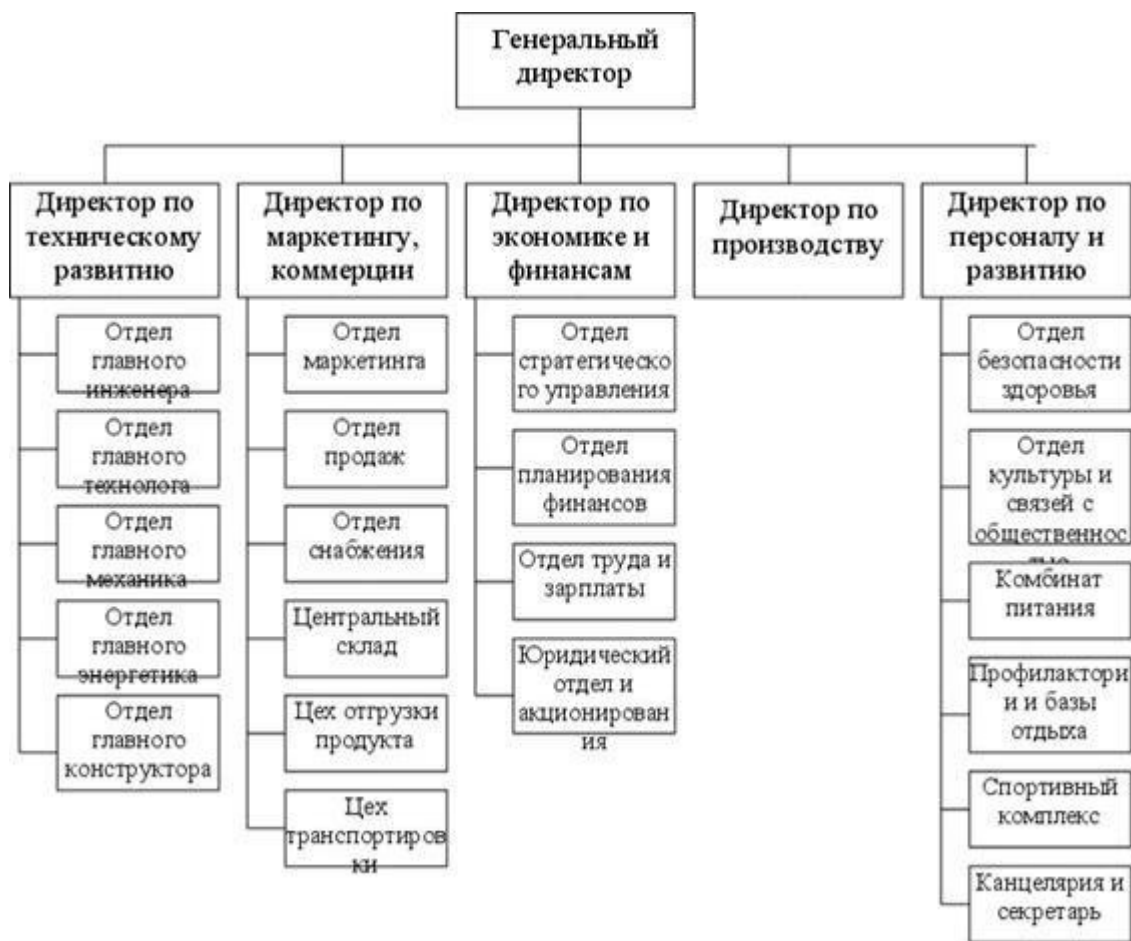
Генеральный директор

Директор по техническому развитию

Отдел главного инженера

Отдел главного технолога

Отдел главного механика

Отдел главного энергетика

Отдел главного конструктора

Директор по маркетингу, коммерции

Отдел маркетинга

Отдел продаж

Отдел снабжения

Центральный склад

Цех отгрузки продукта

Цех транспортировки

Директор по экономике и финансам

Отдел стратегического управления

Отдел планирования финансов

Отдел труда и зарплаты

Юридический отдел и акционирования

Директор по производству

Директор по персоналу и развитию

Отдел безопасности здоровья

Отдел культуры и связей с общественнос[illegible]

Комбинат питания

Профилактории и базы отдыха

Спортивный комплекс

Канцелярия и секретарь